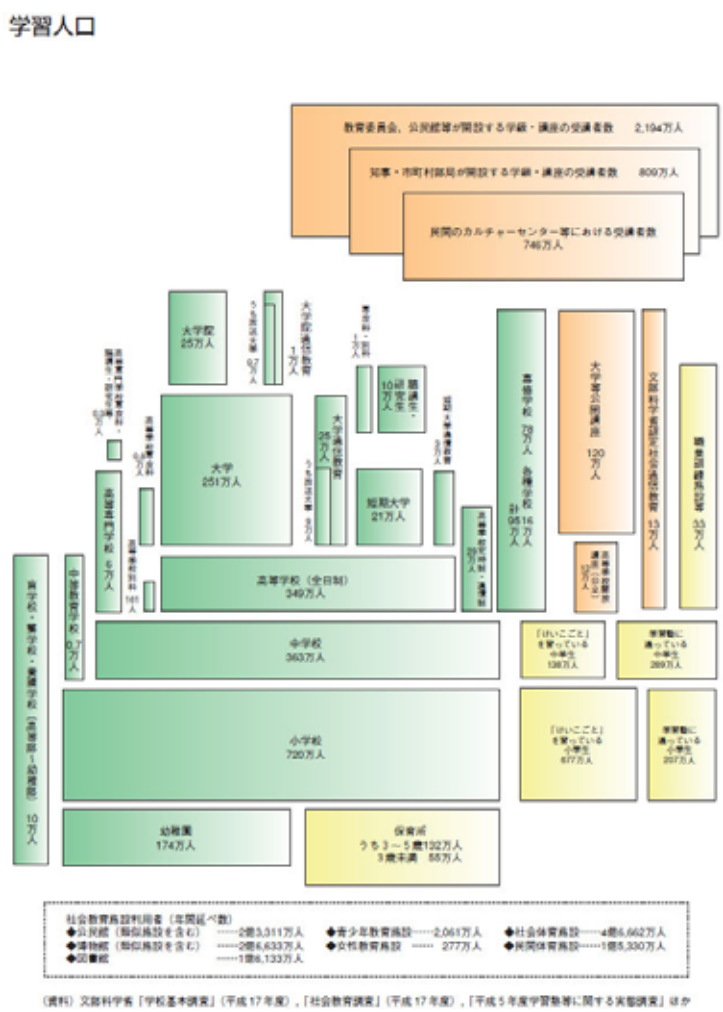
学習人口

教育委員会、公民館等が開設する学級・講座の受講者数　2,194万人

知事・市町村部局が開設する学級・講座の受講者数　809万人

民間のカルチャーセンター等における受講者数　746万人

大学院 25万人

うち通信制 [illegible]万人

大学院通信教育 1万人

専攻科・別科 1万人

大学 251万人

大学通信教育 25万人

うち放送大学 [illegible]万人

研究生・聴講生 10万人

短期大学 21万人

短期大学通信教育 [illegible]万人

高等専門学校専攻科・聴講生・研究生 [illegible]万人

高等専門学校 6万人

高等学校専攻科 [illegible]万人

高等学校別科 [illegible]人

高等学校（全日制） 349万人

高等学校（定時制・通信制） 29万人

専修学校 78万人　各種学校 16万人　計 95万人

大学等公開講座 120万人

文部科学省認定社会通信教育 13万人

職業訓練施設等 33万人

高等学校開放講座（公立） 12万人

中等教育学校 0.7万人

盲学校・聾学校・養護学校（高等部～幼稚部） 10万人

中学校 363万人

「けいこごと」を習っている中学生 138万人

学習塾に通っている中学生 269万人

小学校 720万人

「けいこごと」を習っている小学生 677万人

学習塾に通っている小学生 297万人

幼稚園 174万人

保育所 うち3～5歳132万人 3歳未満 85万人

社会教育施設利用者（年間延べ数）
◆公民館（類似施設を含む）……2億3,311万人　◆青少年教育施設……2,061万人　◆社会体育施設……4億6,662万人
◆博物館（類似施設を含む）……2億6,633万人　◆女性教育施設……277万人　◆民間体育施設……1億5,330万人
◆図書館……1億6,133万人

（資料）文部科学省「学校基本調査」（平成17年度）、「社会教育調査」（平成17年度）、「平成5年度学習塾等に関する実態調査」ほか